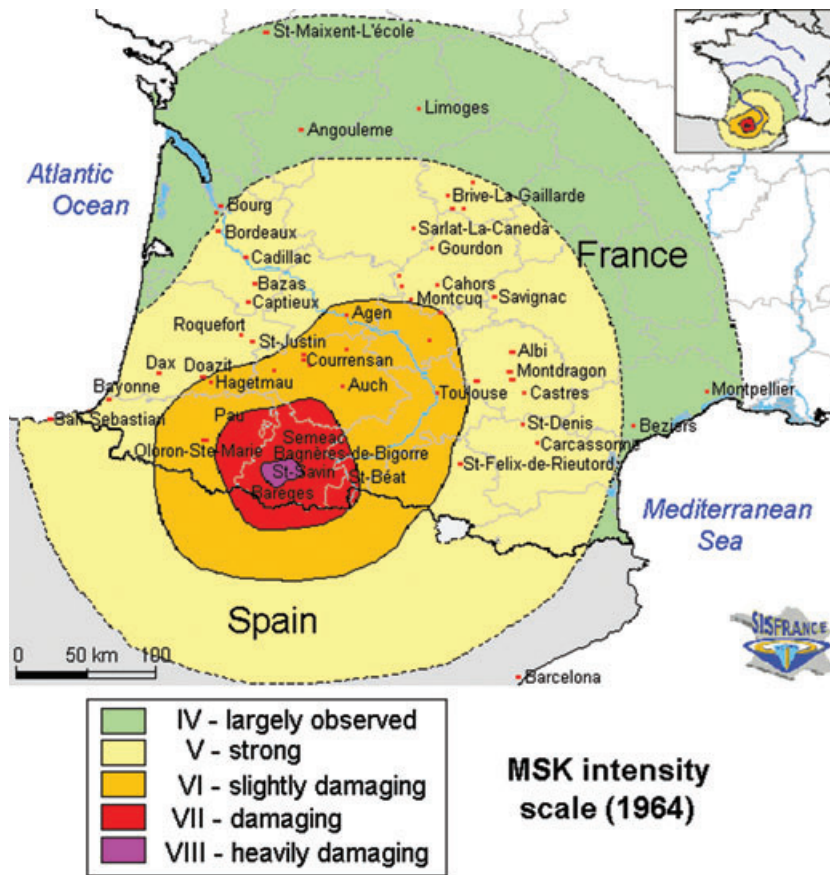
St-Maixent-L'école
Limoges
Angouleme
Atlantic Ocean
Brive-La-Gaillarde
Bourg
Bordeaux
Sarlat-La-Caneda
Gourdon
France
Cadillac
Bazas
Cahors
Captieux
Montcuq
Savignac
Roquefort
Agen
St-Justin
Courrensan
Albi
Dax
Doazit
Montdragon
Bayonne
Hagetmau
Auch
Toulouse
Castres
Montpellier
San Sebastian
Pau
St-Denis
Beziers
Semeac
Carcassonne
Oloron-Ste-Marie
Bagneres-de-Bigorre
St-Savin
St-Béat
St-Felix-de-Rieutord
Bareges
Mediterranean Sea
Spain
SISFRANCE
0 50 km 100
Barcelona

| | |
|---|---|
| | IV - largely observed |
| | V - strong |
| | VI - slightly damaging |
| | VII - damaging |
| | VIII - heavily damaging |

MSK intensity scale (1964)